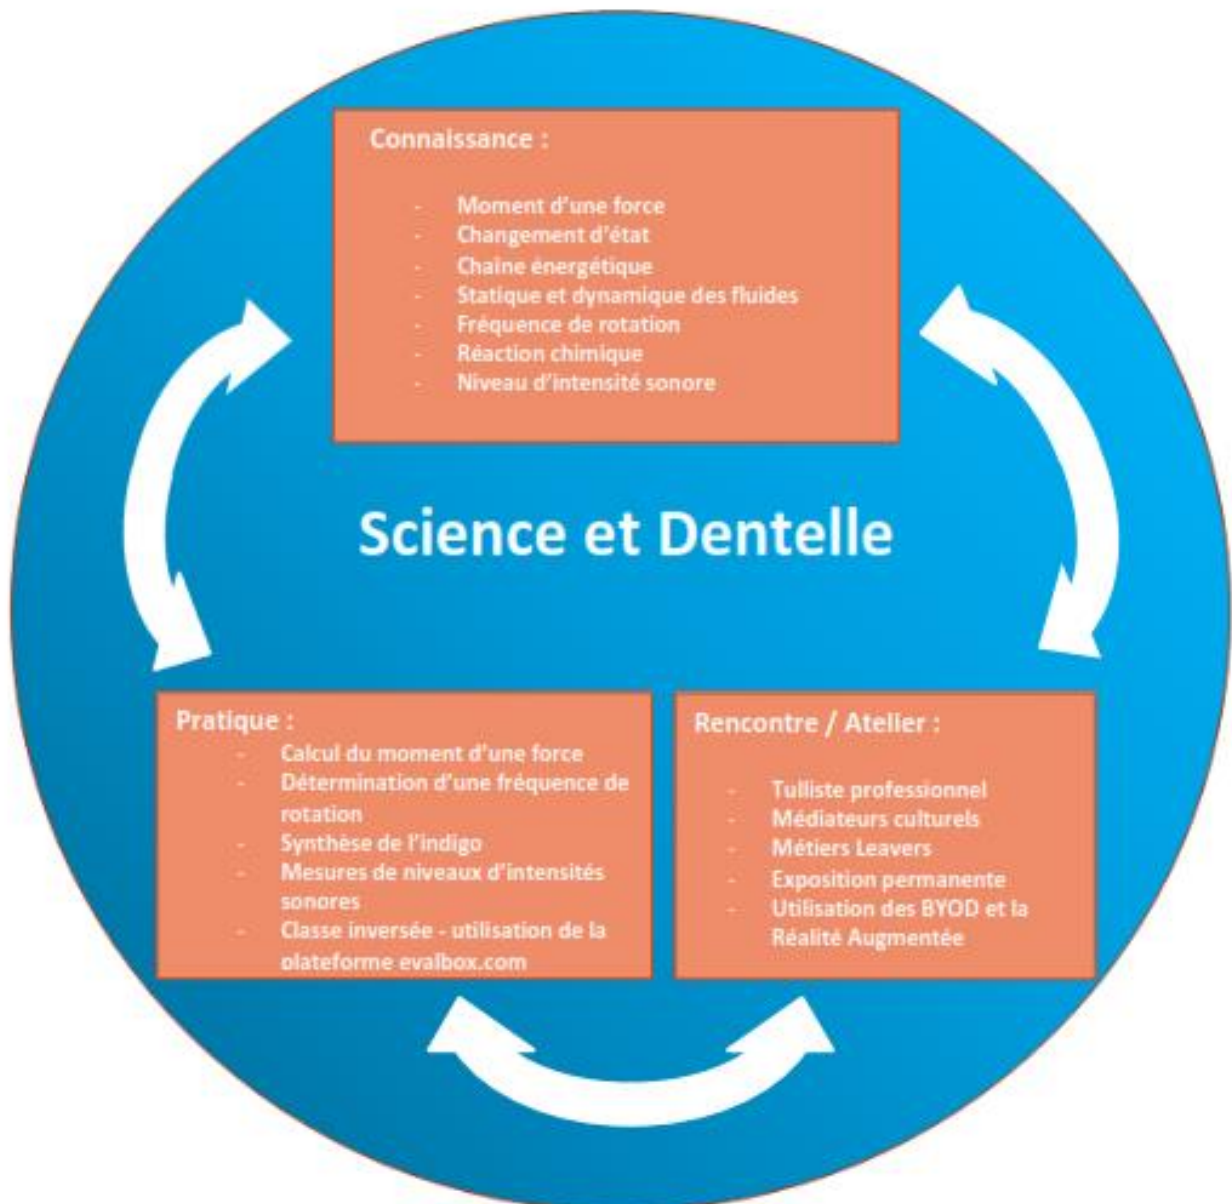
Connaissance :

- Moment d'une force
- Changement d'état
- Chaine énergétique
- Statique et dynamique des fluides
- Fréquence de rotation
- Réaction chimique
- Niveau d'intensité sonore

Science et Dentelle

Pratique :
- Calcul du moment d'une force
- Détermination d'une fréquence de rotation
- Synthèse de l'indigo
- Mesures de niveaux d'intensités sonores
- Classe inversée - utilisation de la plateforme evalbox.com

Rencontre / Atelier :

- Tulliste professionnel
- Médiateurs culturels
- Métiers Leavers
- Exposition permanente
- Utilisation des BYOD et la Réalité Augmentée